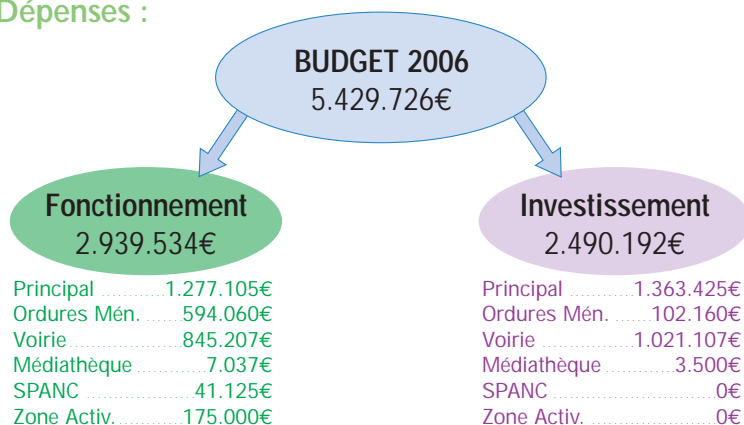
Dépenses :

BUDGET 2006
5.429.726€

Fonctionnement
2.939.534€

Principal ............1.277.105€
Ordures Mén. .......594.060€
Voirie ...................845.207€
Médiathèque ............7.037€
SPANC ..................41.125€
Zone Activ. ...........175.000€

Investissement
2.490.192€

Principal ...........1.363.425€
Ordures Mén. .......102.160€
Voirie .................1.021.107€
Médiathèque ............3.500€
SPANC ................................0€
Zone Activ. .........................0€